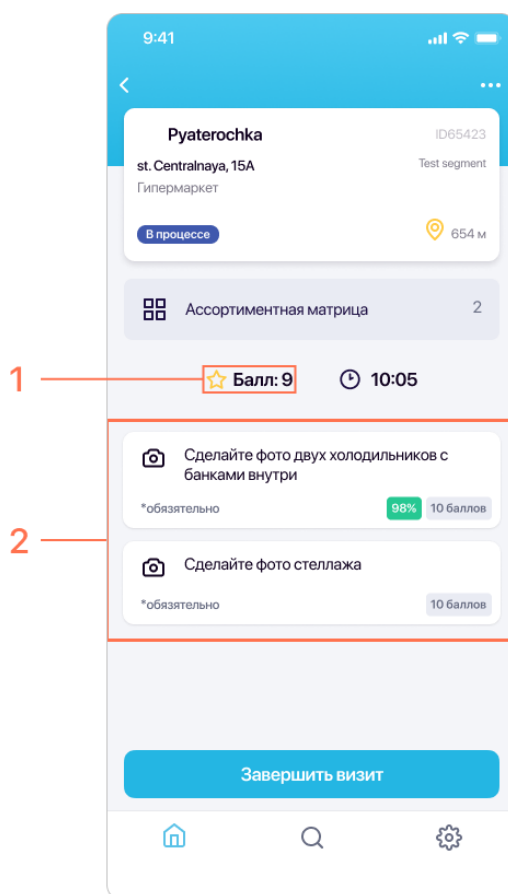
9:41

Pyaterochka
ID65423
st. Centralnaya, 15A
Test segment
Гипермаркет
В процессе
654 м

Ассортиментная матрица
2

1
Балл: 9
10:05

2
Сделайте фото двух холодильников с банками внутри
*обязательно
98%
10 баллов

Сделайте фото стеллажа
*обязательно
10 баллов

Завершить визит